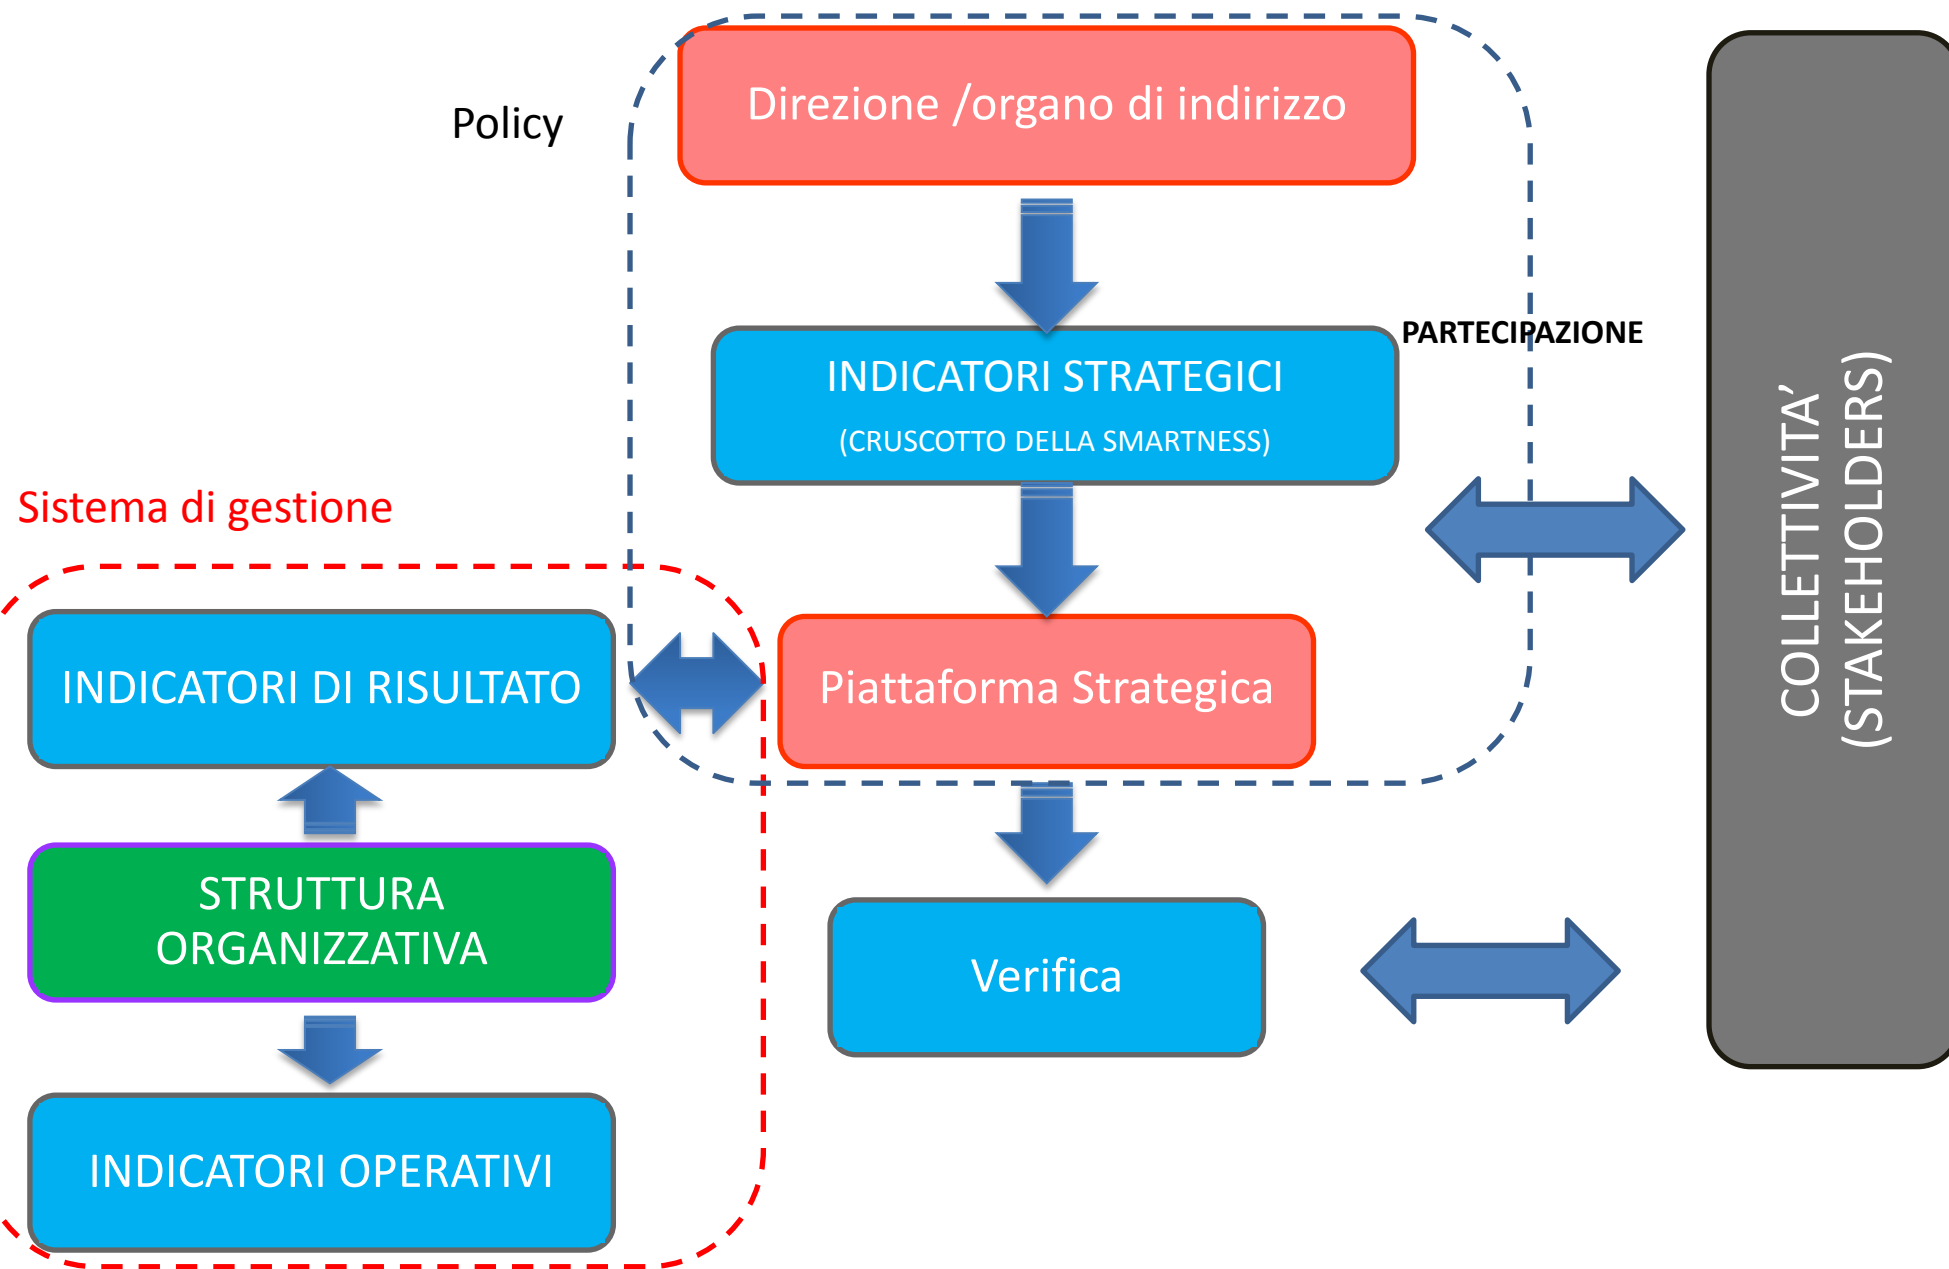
Policy

Direzione /organo di indirizzo

INDICATORI STRATEGICI
(CRUSCOTTO DELLA SMARTNESS)

PARTECIPAZIONE

COLLETTIVITA'
(STAKEHOLDERS)

Sistema di gestione

INDICATORI DI RISULTATO

Piattaforma Strategica

STRUTTURA ORGANIZZATIVA

Verifica

INDICATORI OPERATIVI